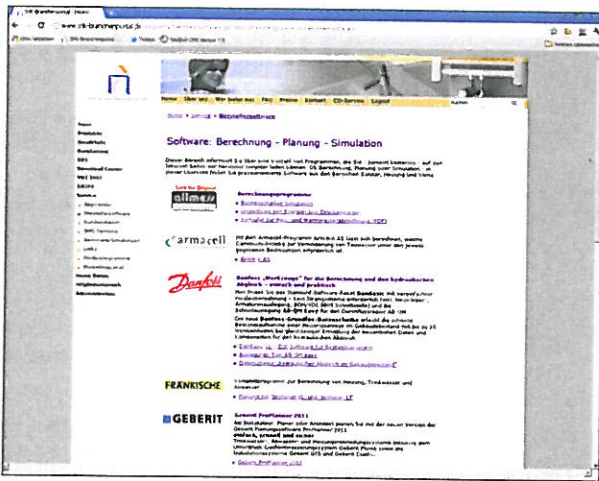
www.shk-branchenportal.de

Home Über uns Wir über uns FAQ Presse Kontakt Service Logout

Software: Berechnung - Planung - Simulation

Dieser Bereich informiert Sie über eine Auswahl von Programmen, die Sie - zumeist kostenlos - auf den Internet-Seiten der Hersteller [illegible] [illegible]. Die Berechnung, Planung oder Simulation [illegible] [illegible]

allmess

Berechnungsprogramme

armacell

Danfoss

FRÄNKISCHE

GEBERIT

Geberit ProPlanner 2011